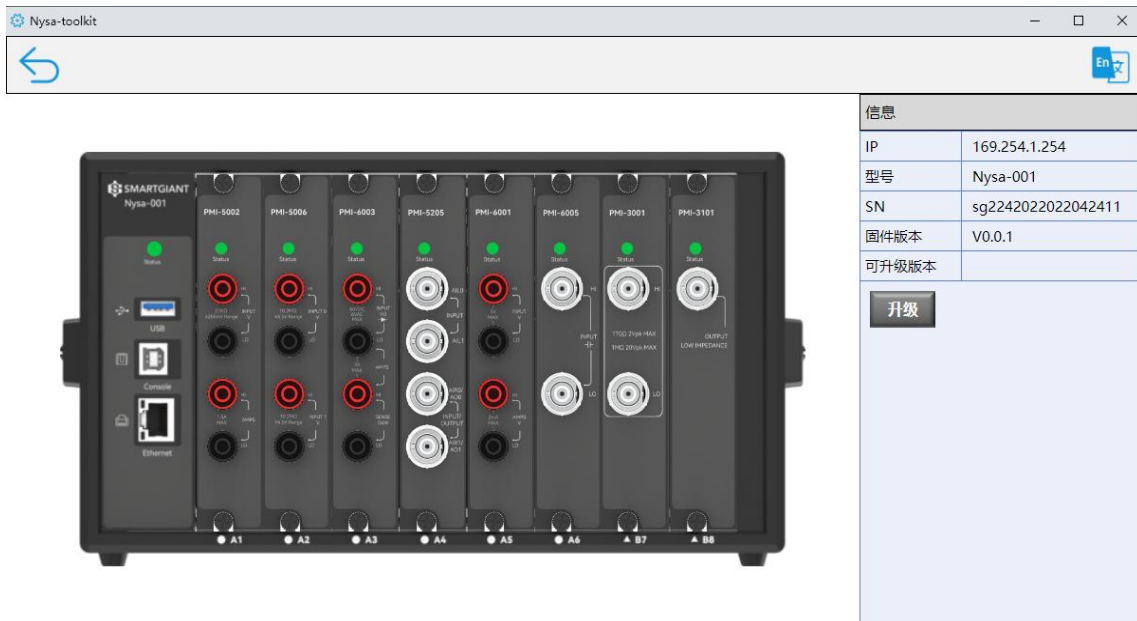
Nysa-toolkit

En

SMARTGIANT
Nysa-001

Status
USB
Console
Ethernet

PMI-5002
Status
HI
INPUT V
LO
AMPS
HI
LO

PMI-5006
Status
HI
INPUT V
LO
HI
INPUT V
LO

PMI-6003
Status
HI
INPUT
LO
AMPS
HI
SENSE
LO

PMI-5205
Status
AI0
INPUT
AI1
AIN/AO0
INPUT/OUTPUT
AIN/AO1

PMI-6001
Status
HI
INPUT V
LO
AMPS
HI
LO

PMI-6005
Status
HI
INPUT
LO

PMI-3001
Status
HI
1TΩ 21pk MAX
1MΩ 20Vpk MAX
LO

PMI-3101
Status
OUTPUT
LOW IMPEDANCE

A1
A2
A3
A4
A5
A6
B7
B8

| 信息 | |
|---|---|
| IP | 169.254.1.254 |
| 型号 | Nysa-001 |
| SN | sg2242022022042411 |
| 固件版本 | V0.0.1 |
| 可升级版本 | |

升级